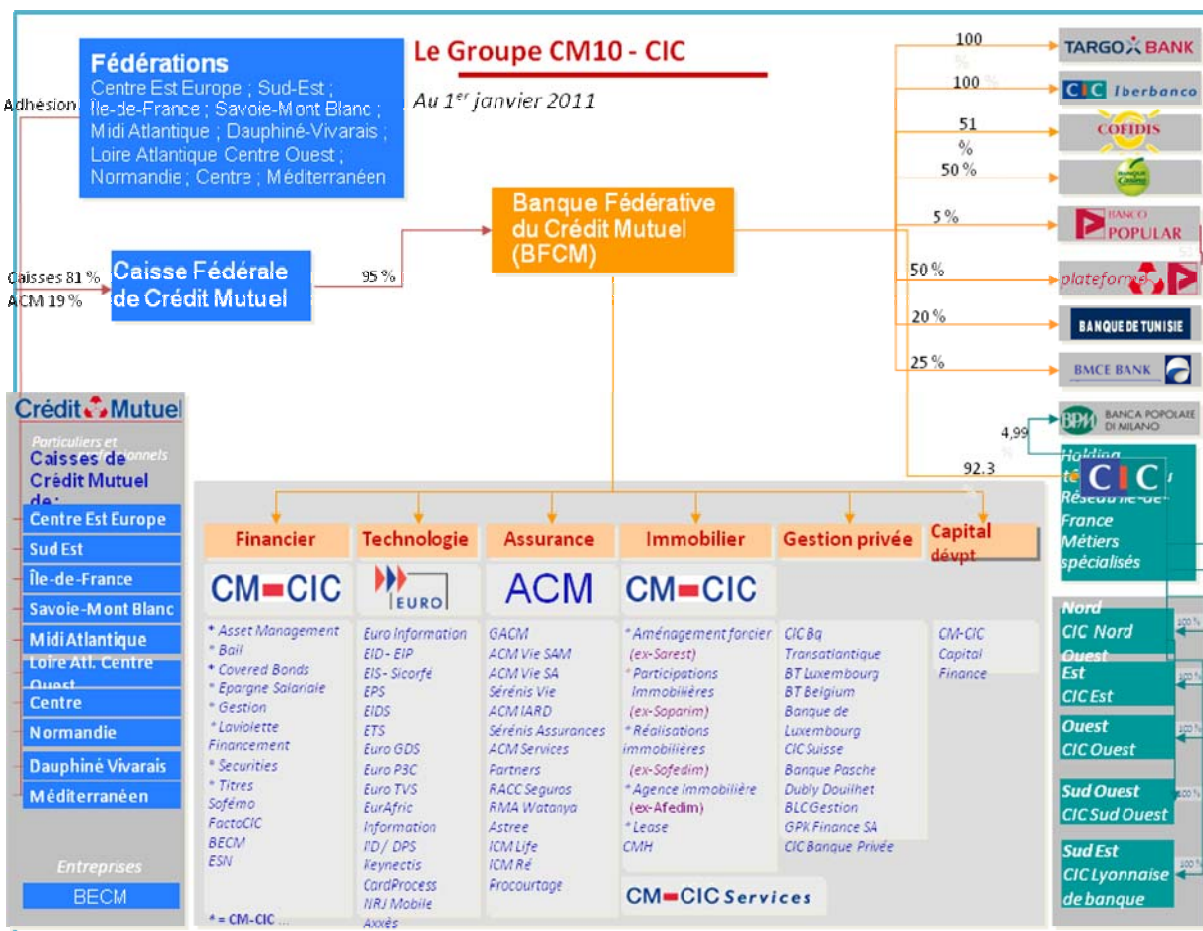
Fédérations
Centre Est Europe ; Sud-Est ; Île-de-France ; Savoie-Mont Blanc ; Midi Atlantique ; Dauphiné-Vivarais ; Loire Atlantique Centre Ouest ; Normandie ; Centre ; Méditerranéen

Le Groupe CM10 - CIC
Au 1$^{er}$ janvier 2011

Adhésion

Caisses 81 %
ACM 19 %

Caisse Fédérale de Crédit Mutuel

95 %

Banque Fédérative du Crédit Mutuel (BFCM)

100 %
TARGO BANK
100 %
CIC Iberbanco
51 %
COFIDIS
50 %
5 %
BANCO POPULAR
50 %
plateforma
20 %
BANQUE DE TUNISIE
25 %
BMCE BANK
4,99 %
BANCA POPOLARE DI MILANO
92.3
Holding
CIC
Réseau Île-de-France
Métiers spécialisés

Crédit Mutuel
Particuliers et professionnels
Caisses de Crédit Mutuel de :
Centre Est Europe
Sud Est
Île-de-France
Savoie-Mont Blanc
Midi Atlantique
Loire Atl. Centre Ouest
Centre
Normandie
Dauphiné Vivarais
Méditerranéen
Entreprises
BECM

Financier
CM-CIC
* Asset Management
* Bail
* Covered Bonds
* Epargne Salariale
* Gestion
* Laviolette Financement
* Securities
* Titres
Sofémo
FactoCIC
BECM
ESN
* = CM-CIC ...

Technologie
EURO
Euro Information
EID - EIP
EIS - Sicorfé
EPS
EIDS
ETS
Euro GDS
Euro P3C
Euro TVS
EurAfric Information
FID / DPS
Ieynectis
CardProcess
NRJ Mobile
Axxès

Assurance
ACM
GACM
ACM Vie SAM
ACM Vie SA
Sérénis Vie
ACM IARD
Sérénis Assurances
ACM Services
Partners
RACC Seguros
RMA Watanya
Astree
ICM Life
ICM Ré
Procourtage

Immobilier
CM-CIC
* Aménagement forcier (ex-Sarest)
* Participations Immobilières (ex-Soparim)
* Réalisations immobilières (ex-Sofedim)
* Agence immobilière (ex-Afedim)
* Lease
CMH

CM-CIC Services

Gestion privée
CIC Bq Transatlantique
BT Luxembourg
BT Belgium
Banque de Luxembourg
CIC Suisse
Banque Pasche
Dubly Douilhet
BLC Gestion
GPK Finance SA
CIC Banque Privée

Capital dévpt
CM-CIC Capital Finance

Nord Ouest
CIC Nord Ouest
Est
CIC Est
Ouest
CIC Ouest
Sud Ouest
CIC Sud Ouest
Sud Est
CIC Lyonnaise de banque
100 %
100 %
100 %
100 %
100 %